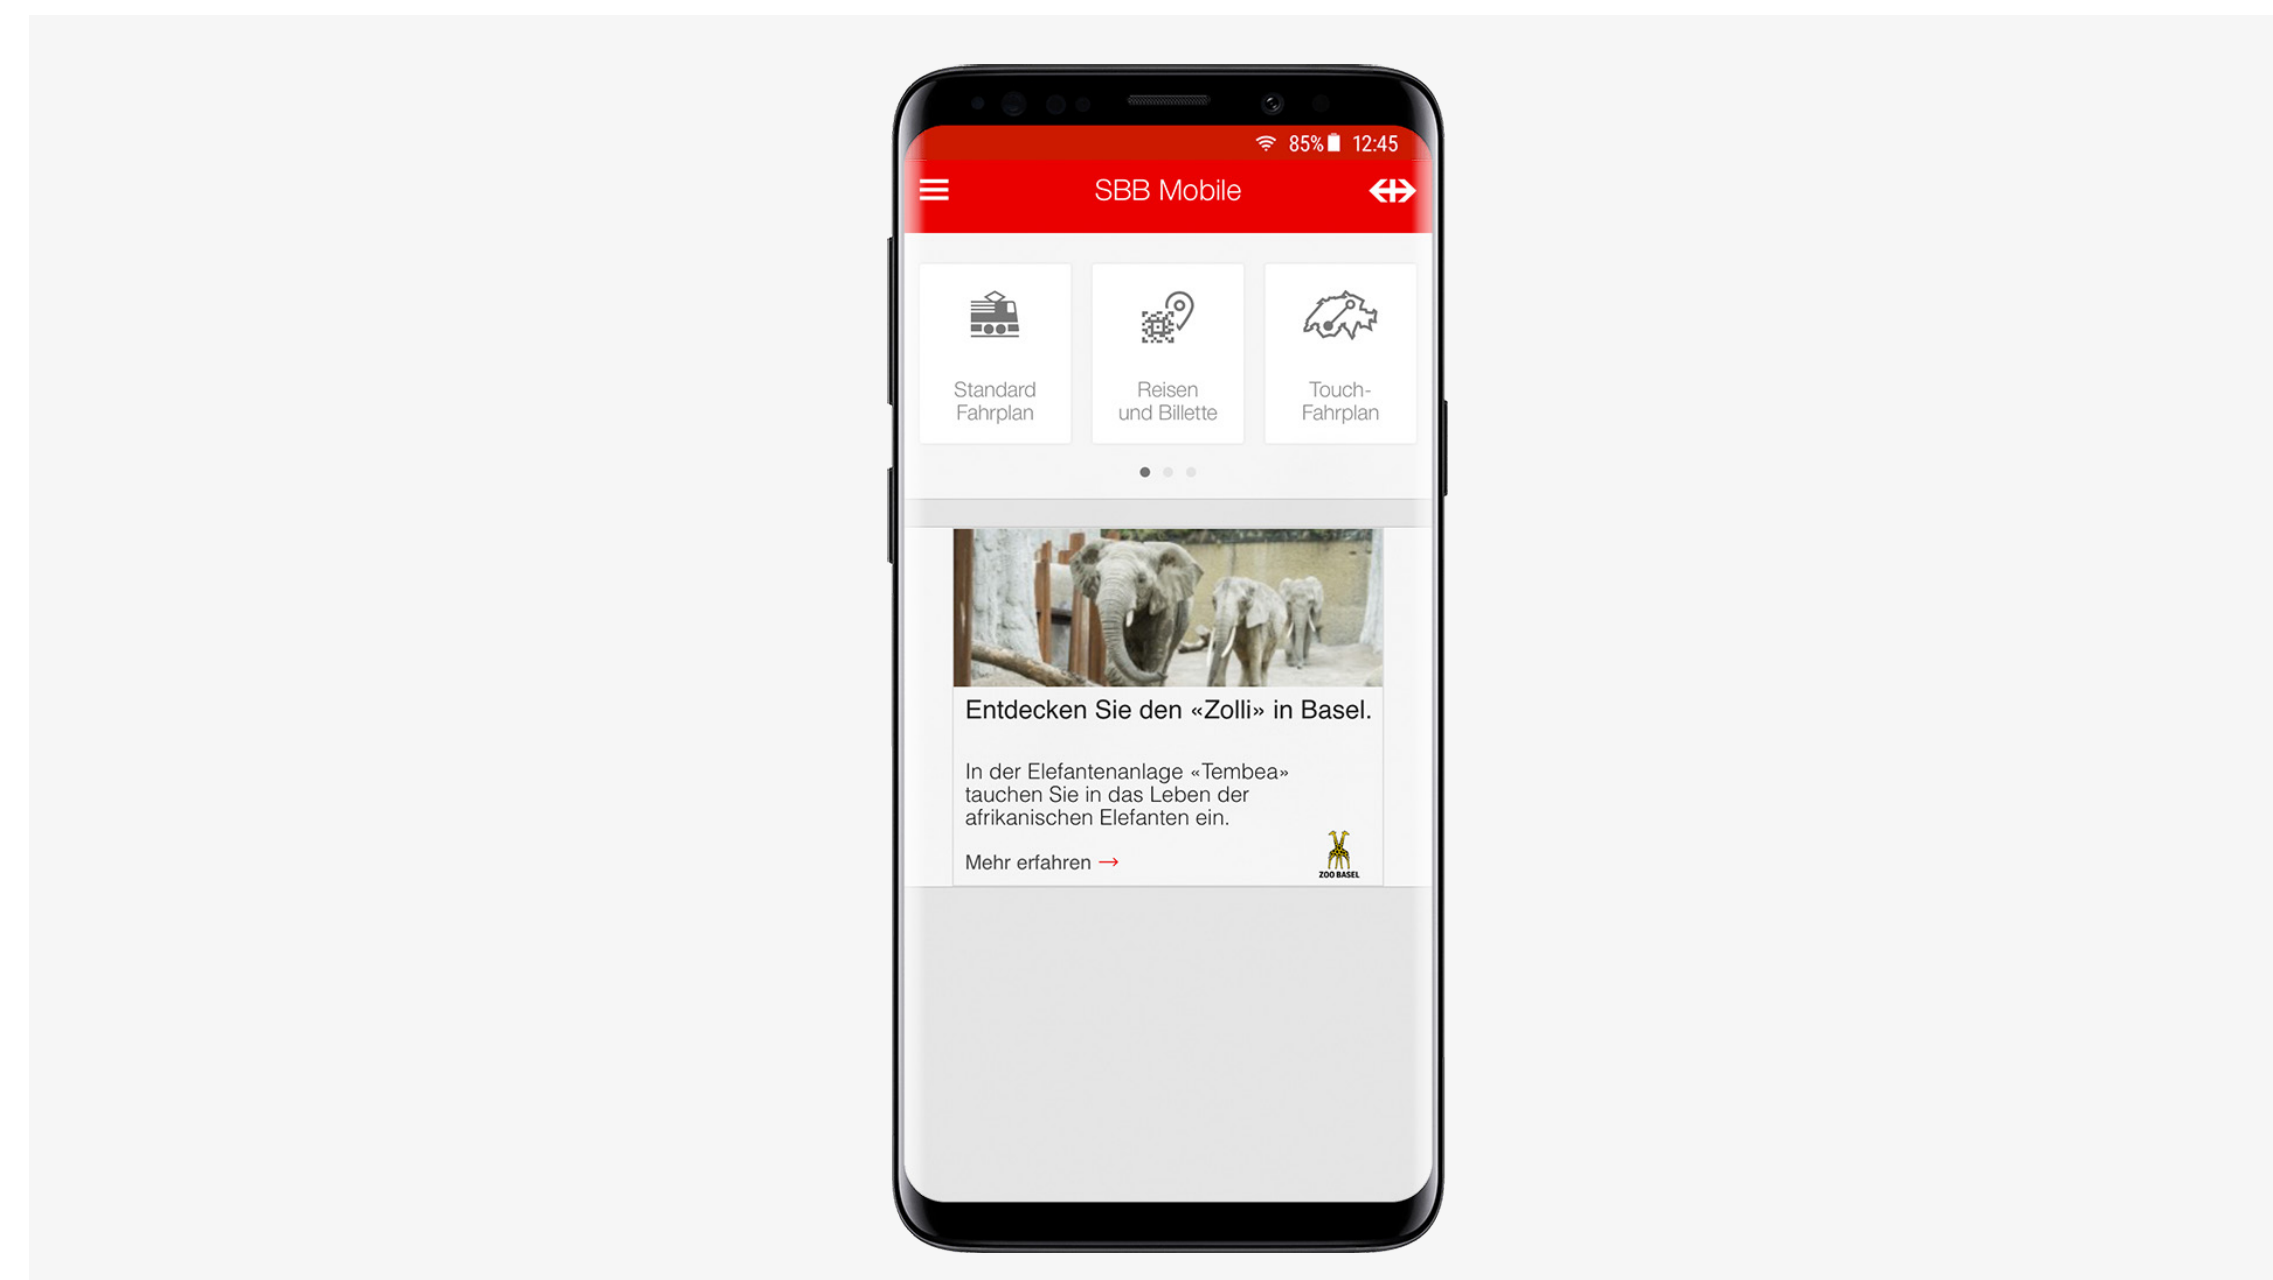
85% 12:45

SBB Mobile

Standard Fahrplan

Reisen und Billette

Touch-Fahrplan

Entdecken Sie den «Zolli» in Basel.

In der Elefantenanlage «Tembea» tauchen Sie in das Leben der afrikanischen Elefanten ein.

Mehr erfahren →

ZOO BASEL